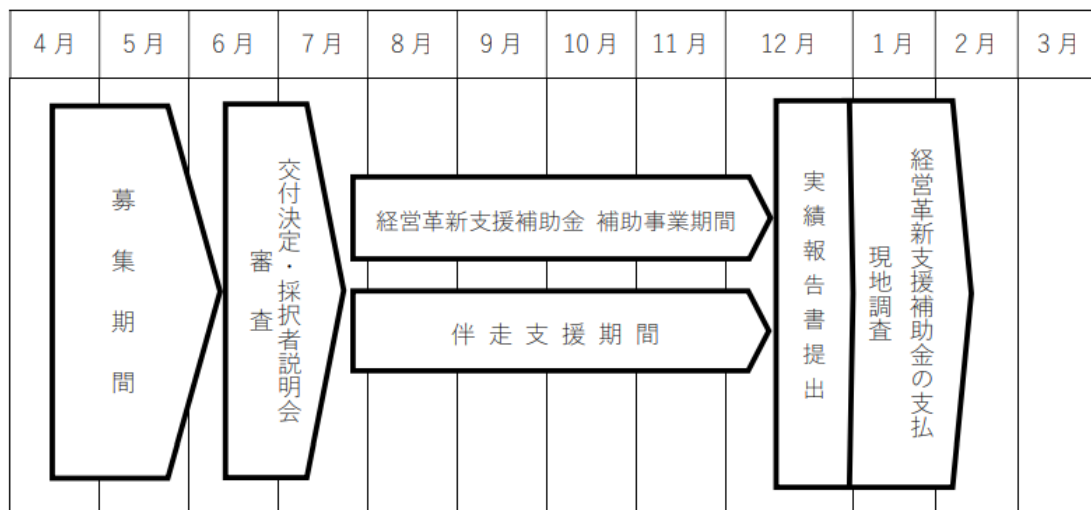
| 4月 | 5月 | 6月 | 7月 | 8月 | 9月 | 10月 | 11月 | 12月 | 1月 | 2月 | 3月 |
|---|---|---|---|---|---|---|---|---|---|---|---|

募集期間

審査

交付決定・採択者説明会

経営革新支援補助金 補助事業期間

伴走支援期間

実績報告書提出

現地調査

経営革新支援補助金の支払